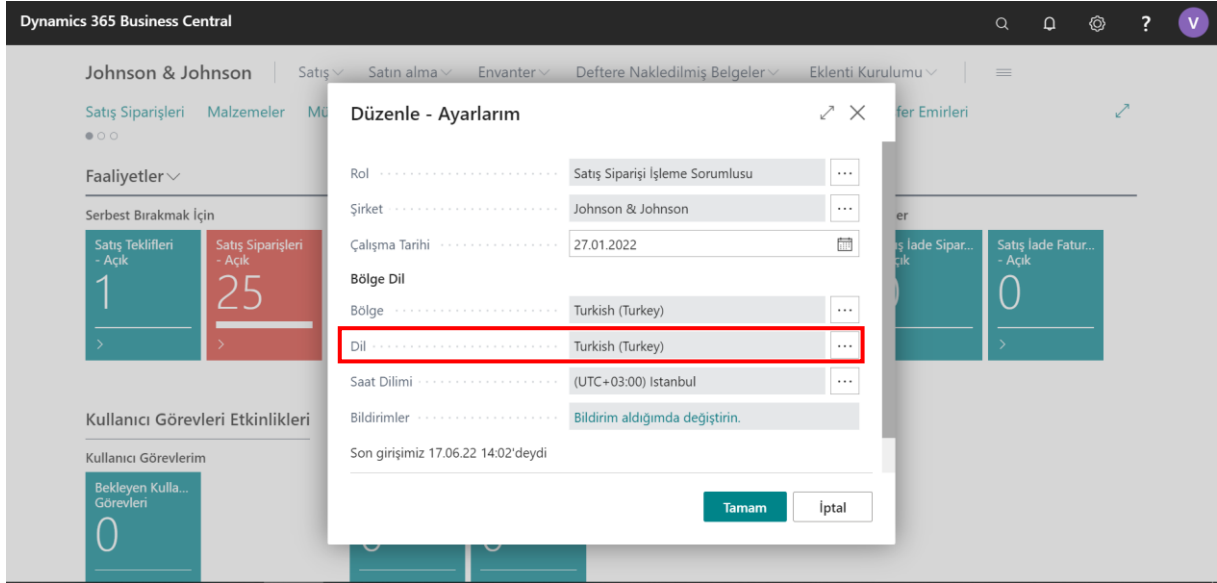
Dynamics 365 Business Central

V

Johnson & Johnson | Satış | Satın alma | Envanter | Deftere Nakledilmiş Belgeler | Eklenti Kurulumu

Satış Siparişleri Malzemeler Mü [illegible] fer Emirleri

Faaliyetler

Serbest Bırakmak İçin

Satış Teklifleri - Açık
1

Satış Siparişleri - Açık
25

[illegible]er

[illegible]ş lade Sipar... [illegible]çık
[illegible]

Satış lade Fatur... - Açık
0

Kullanıcı Görevleri Etkinlikleri

Kullanıcı Görevlerim

Bekleyen Kulla... Görevleri
0

Düzenle - Ayarlarım

Rol: Satış Siparişi İşleme Sorumlusu
Şirket: Johnson & Johnson
Çalışma Tarihi: 27.01.2022

Bölge Dil

Bölge: Turkish (Turkey)
Dil: Turkish (Turkey)
Saat Dilimi: (UTC+03:00) Istanbul
Bildirimler: Bildirim aldığımda değiştirin.

Son girişimiz 17.06.22 14:02'deydi

Tamam
İptal